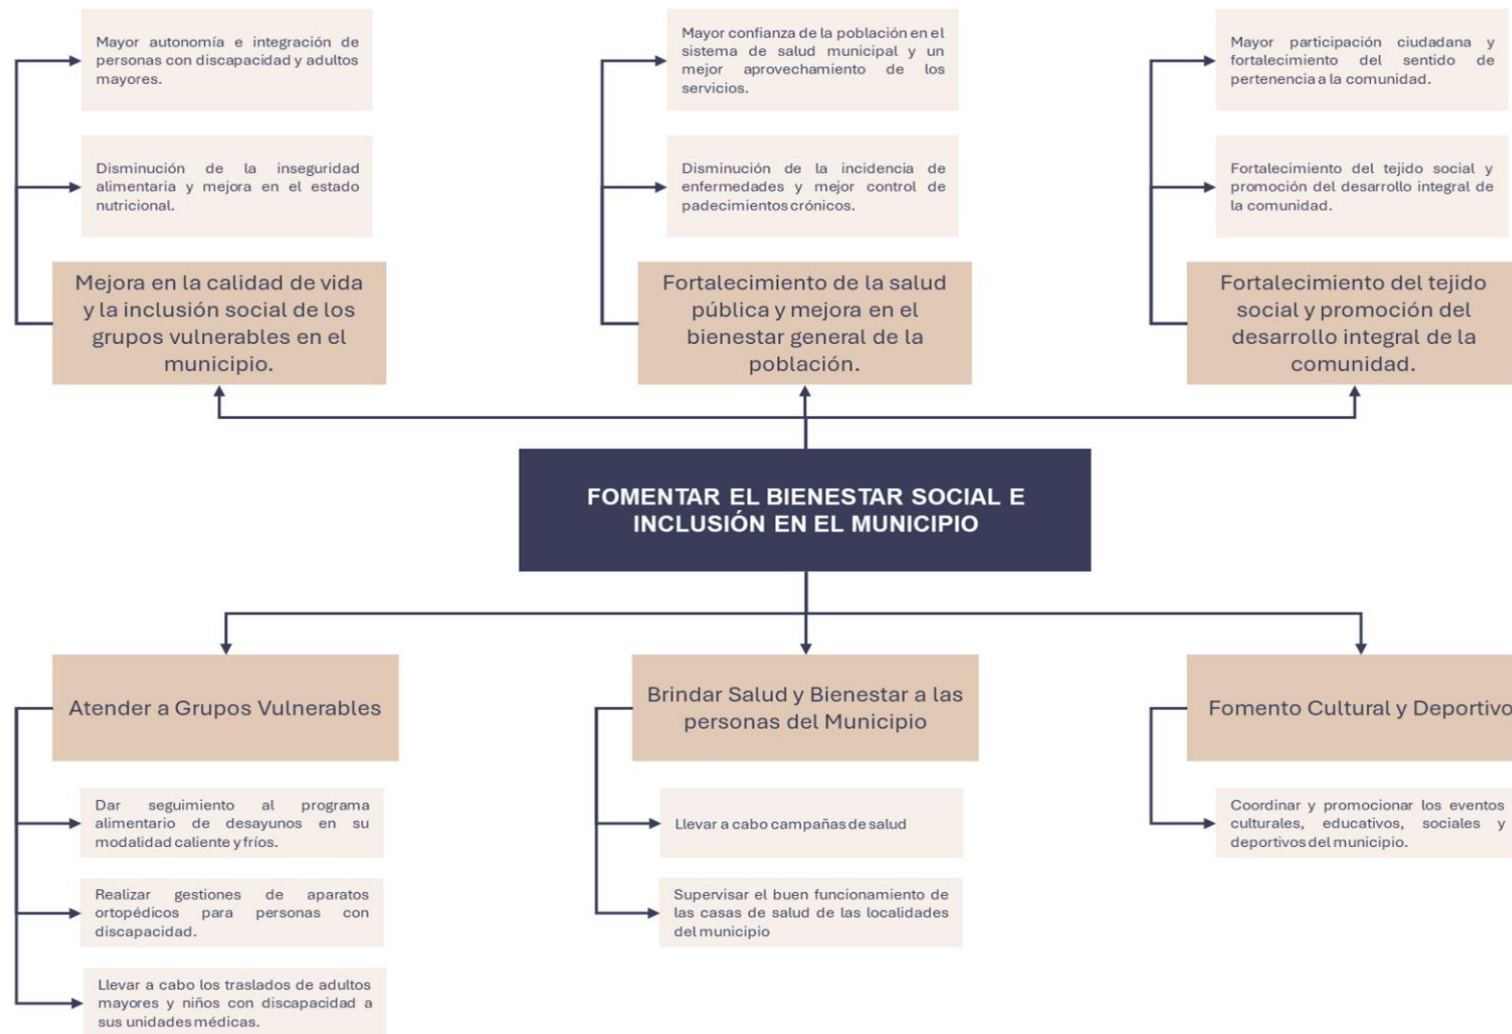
Mayor autonomía e integración de personas con discapacidad y adultos mayores.

Disminución de la inseguridad alimentaria y mejora en el estado nutricional.

Mejora en la calidad de vida y la inclusión social de los grupos vulnerables en el municipio.

Mayor confianza de la población en el sistema de salud municipal y un mejor aprovechamiento de los servicios.

Disminución de la incidencia de enfermedades y mejor control de padecimientos crónicos.

Fortalecimiento de la salud pública y mejora en el bienestar general de la población.

Mayor participación ciudadana y fortalecimiento del sentido de pertenencia a la comunidad.

Fortalecimiento del tejido social y promoción del desarrollo integral de la comunidad.

Fortalecimiento del tejido social y promoción del desarrollo integral de la comunidad.

FOMENTAR EL BIENESTAR SOCIAL E INCLUSIÓN EN EL MUNICIPIO

Atender a Grupos Vulnerables

Dar seguimiento al programa alimentario de desayunos en su modalidad caliente y fríos.

Realizar gestiones de aparatos ortopédicos para personas con discapacidad.

Llevar a cabo los traslados de adultos mayores y niños con discapacidad a sus unidades médicas.

Brindar Salud y Bienestar a las personas del Municipio

Llevar a cabo campañas de salud

Supervisar el buen funcionamiento de las casas de salud de las localidades del municipio

Fomento Cultural y Deportivo

Coordinar y promocionar los eventos culturales, educativos, sociales y deportivos del municipio.